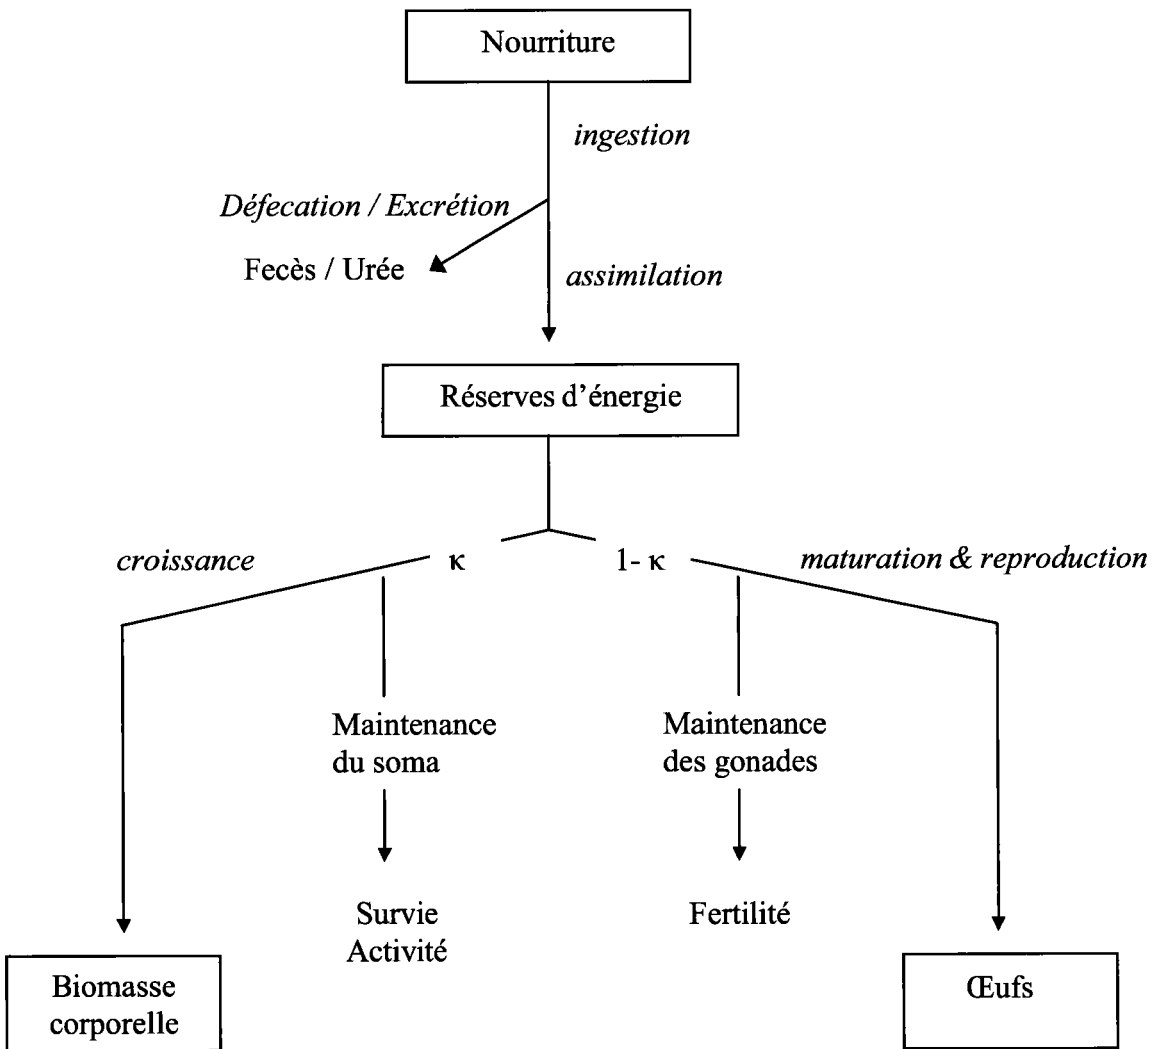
Nourriture

ingestion

Défecation / Excrétion

Fecès / Urée

assimilation

Réserves d'énergie

croissance

$\kappa$

$1-\kappa$

maturation & reproduction

Maintenance du soma

Maintenance des gonades

Survie
Activité

Fertilité

Biomasse corporelle

Œufs